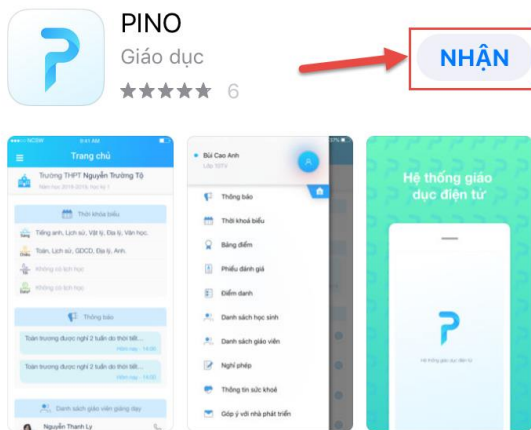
PINO
Giáo dục
★★★★★ 6

NHẬN

Trang chủ
Trường THPT Nguyễn Trường Tộ
Năm học 2018-2019, Học kỳ I
Thời khóa biểu
Tiếng anh, Lịch sử, Vật lý, Địa lý, Văn học.
Toán, Lịch sử, GDCD, Địa lý, Anh.
Không có lịch học
Không có lịch học
Thông báo
Toàn trường được nghỉ 2 tuần do thời tiết...
Toàn trường được nghỉ 2 tuần do thời tiết...
Danh sách giáo viên giảng dạy
Nguyễn Thanh Ly

Bùi Cao Anh
Lớp 10T4
Thông báo
Thời khoá biểu
Bảng điểm
Phiếu đánh giá
Điểm danh
Danh sách học sinh
Danh sách giáo viên
Nghỉ phép
Thông tin sức khoẻ
Góp ý với nhà phát triển

Hệ thống giáo dục điện tử
Hệ thống giáo dục điện tử